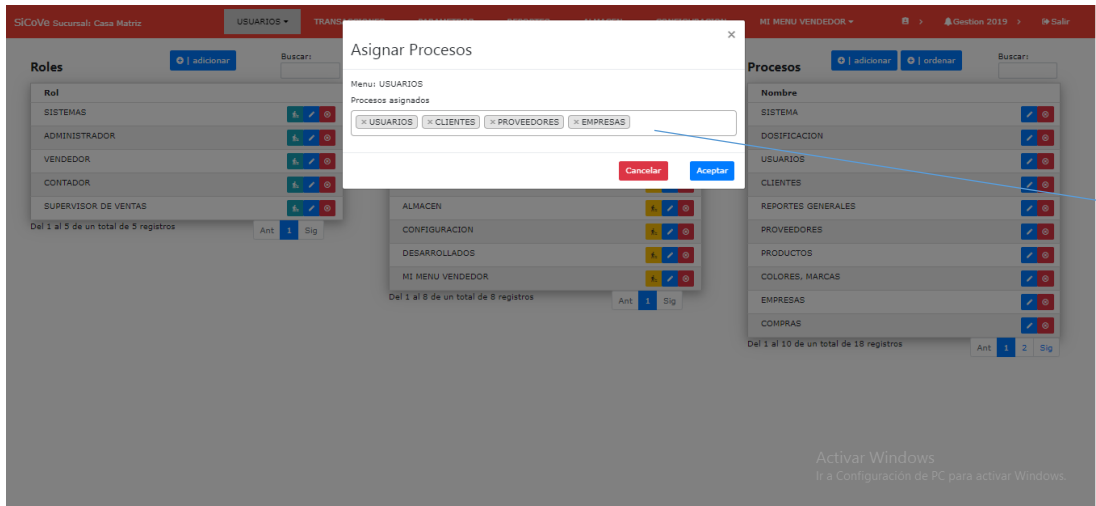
SiCoVe Sucursal: Casa Matriz
USUARIOS ▾
TRANS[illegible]
MI MENU VENDEDOR ▾
Gestion 2019 ›
Salir

Roles
| adicionar
Buscar:

| Rol |
|---|
| SISTEMAS |
| ADMINISTRADOR |
| VENDEDOR |
| CONTADOR |
| SUPERVISOR DE VENTAS |

Del 1 al 5 de un total de 5 registros
Ant 1 Sig

Asignar Procesos
×
Menu: USUARIOS
Procesos asignados
× USUARIOS × CLIENTES × PROVEEDORES × EMPRESAS
Cancelar
Aceptar

ALMACEN
CONFIGURACION
DESARROLLADOS
MI MENU VENDEDOR
Del 1 al 8 de un total de 8 registros
Ant 1 Sig

Procesos
| adicionar
| ordenar
Buscar:

| Nombre |
|---|
| SISTEMA |
| DOSIFICACION |
| USUARIOS |
| CLIENTES |
| REPORTES GENERALES |
| PROVEEDORES |
| PRODUCTOS |
| COLORES, MARCAS |
| EMPRESAS |
| COMPRAS |

Del 1 al 10 de un total de 18 registros
Ant 1 2 Sig

Activar Windows
Ir a Configuración de PC para activar Windows.